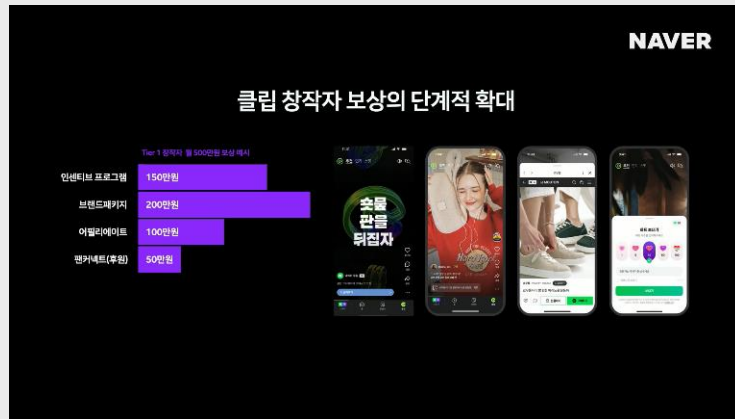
NAVER

클립 창작자 보상의 단계적 확대

Tier 1 창작자 월 500만원 보상 예시

| 인센티브 프로그램 | 150만원 |
|---|---|
| 브랜드패키지 | 200만원 |
| 어필리에이트 | 100만원 |
| 팬커넥트(후원) | 50만원 |

숏폼 판을 뒤집자